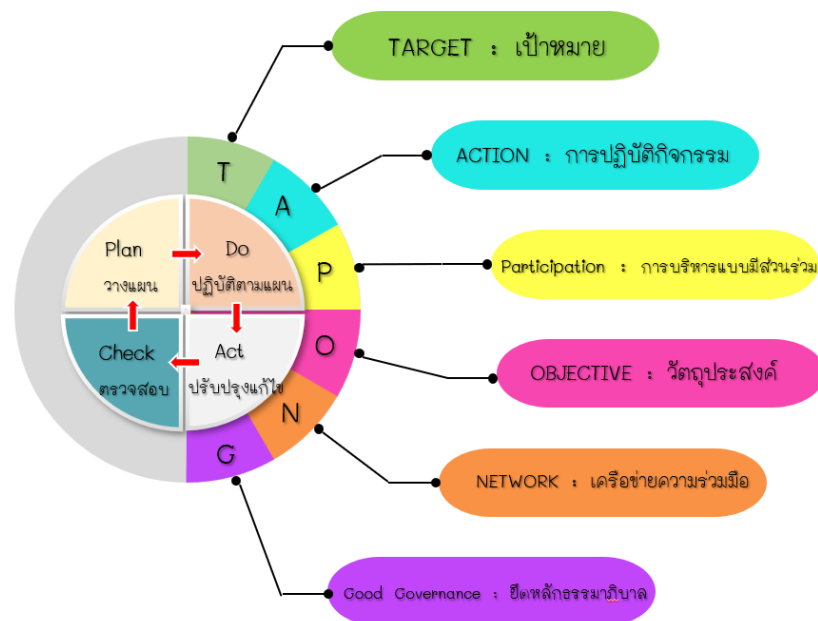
Plan
วางแผน

Do
ปฏิบัติตามแผน

Check
ตรวจสอบ

Act
ปรับปรุงแก้ไข

T
A
P
O
N
G

TARGET : เป้าหมาย

ACTION : การปฏิบัติกิจกรรม

Participation : การบริหารแบบมีส่วนร่วม

OBJECTIVE : วัตถุประสงค์

NETWORK : เครือข่ายความร่วมมือ

Good Governance : ยึดหลักธรรมาภิบาล